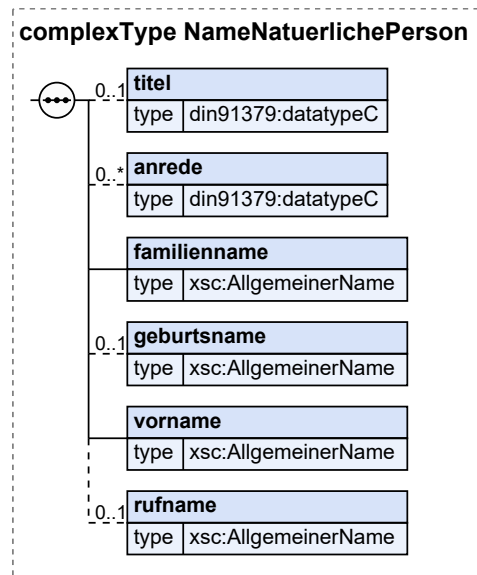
complexType NameNatuerlichePerson

0..1
titel
type din91379:datatypeC

0..*
anrede
type din91379:datatypeC

familienname
type xsc:AllgemeinerName

0..1
geburtsname
type xsc:AllgemeinerName

vorname
type xsc:AllgemeinerName

0..1
rufname
type xsc:AllgemeinerName